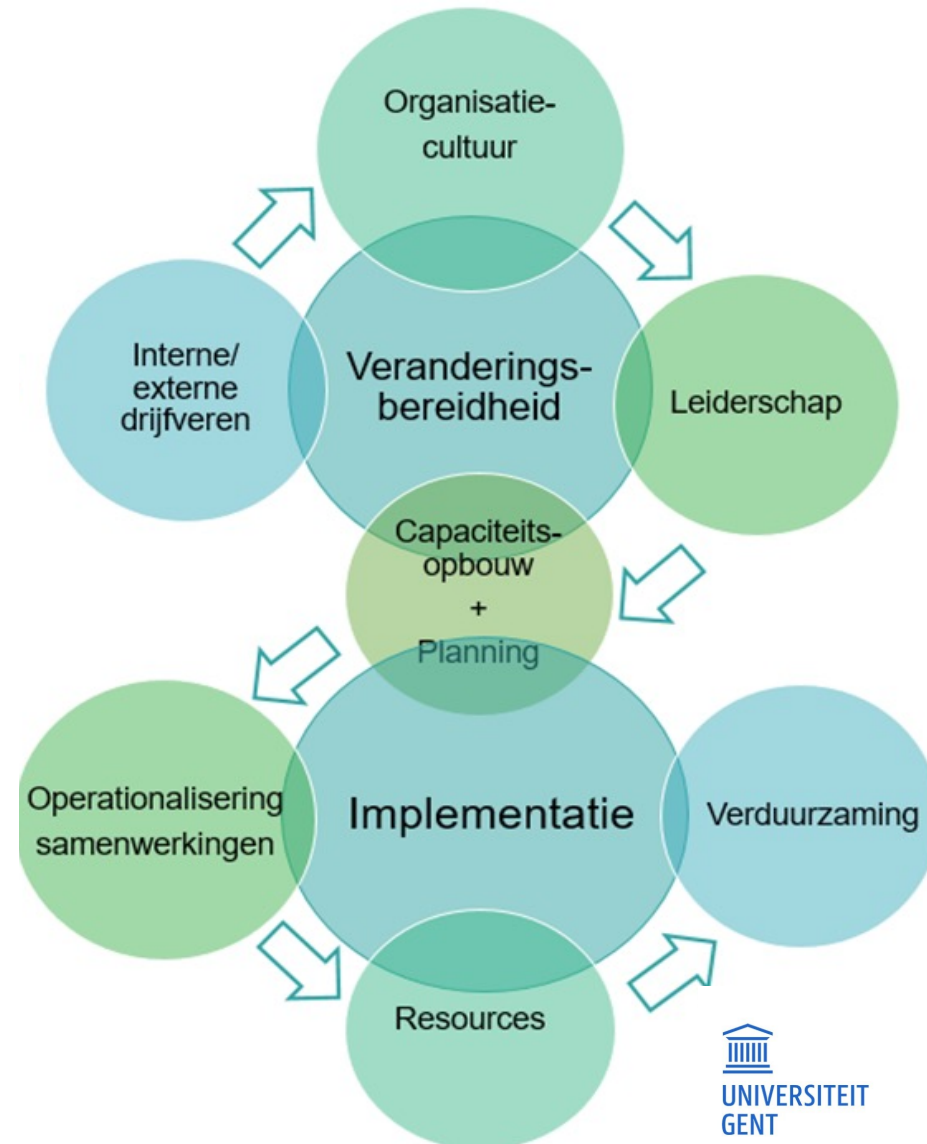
Organisatie-cultuur

Interne/ externe drijfveren

Veranderings-bereidheid

Leiderschap

Capaciteits-opbouw
+
Planning

Operationalisering samenwerkingen

Implementatie

Verduurzaming

Resources

UNIVERSITEIT GENT